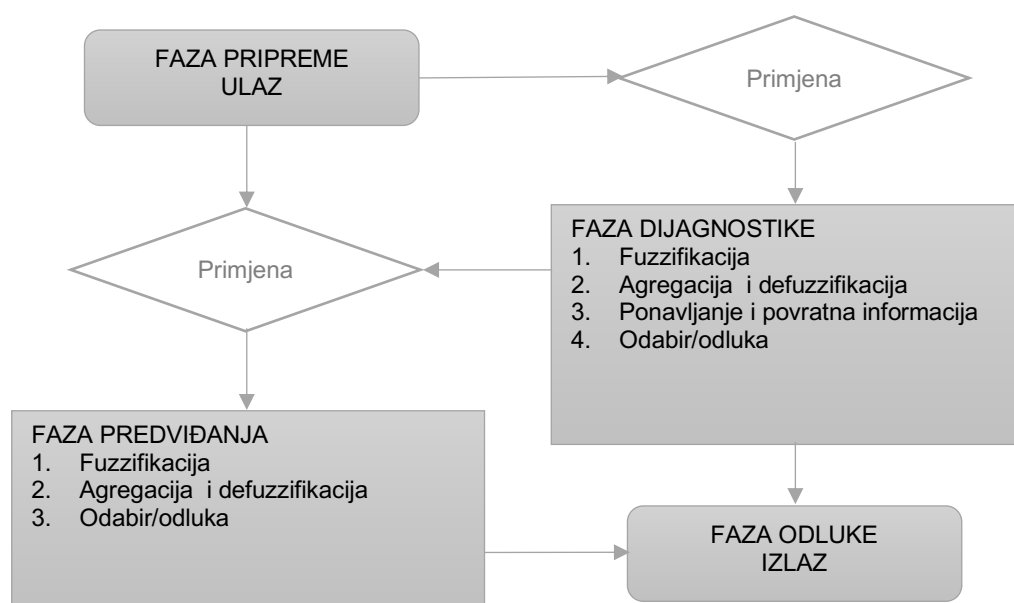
FAZA PRIPREME
ULAZ

Primjena

Primjena

FAZA DIJAGNOSTIKE
1. Fuzzifikacija
2. Agregacija i defuzzifikacija
3. Ponavljanje i povratna informacija
4. Odabir/odluka

FAZA PREDVIĐANJA
1. Fuzzifikacija
2. Agregacija i defuzzifikacija
3. Odabir/odluka

FAZA ODLUKE
IZLAZ